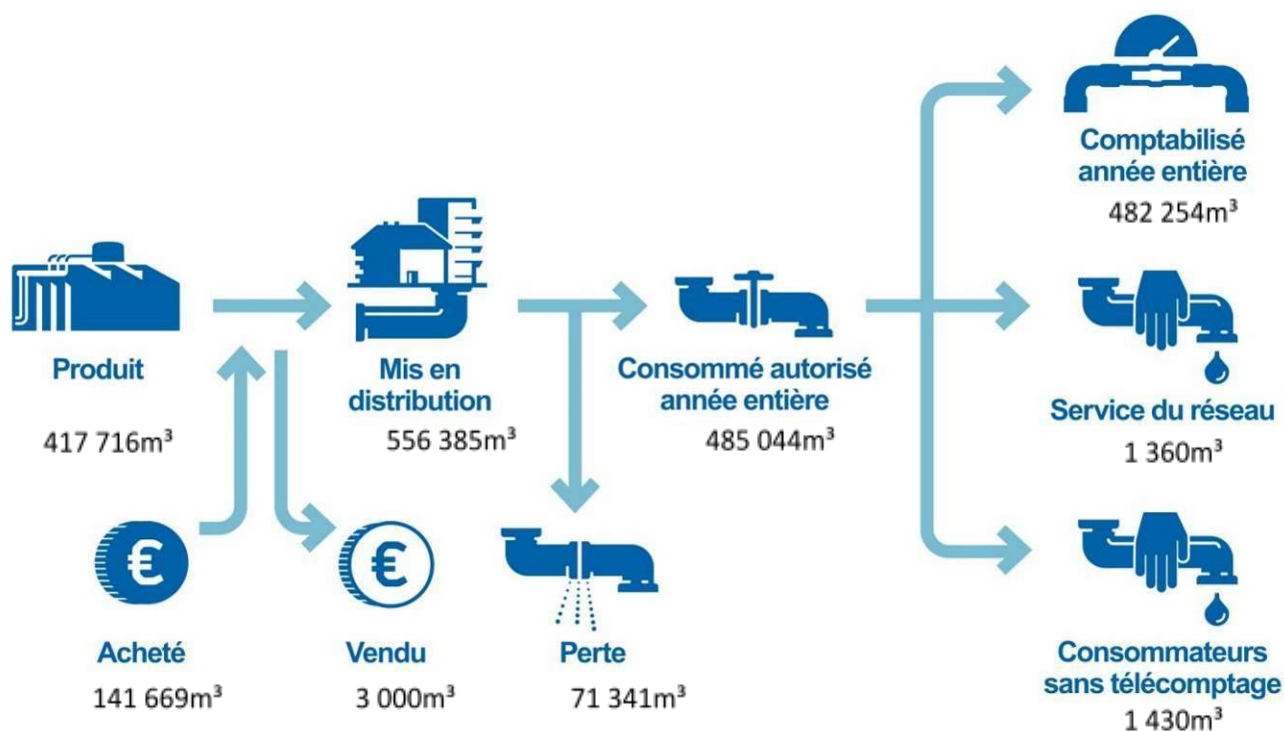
Produit
417 716m$^3$

Mis en distribution
556 385m$^3$

Consommé autorisé année entière
485 044m$^3$

Comptabilisé année entière
482 254m$^3$

Service du réseau
1 360m$^3$

Consommateurs sans télécomptage
1 430m$^3$

Acheté
141 669m$^3$

Vendu
3 000m$^3$

Perte
71 341m$^3$